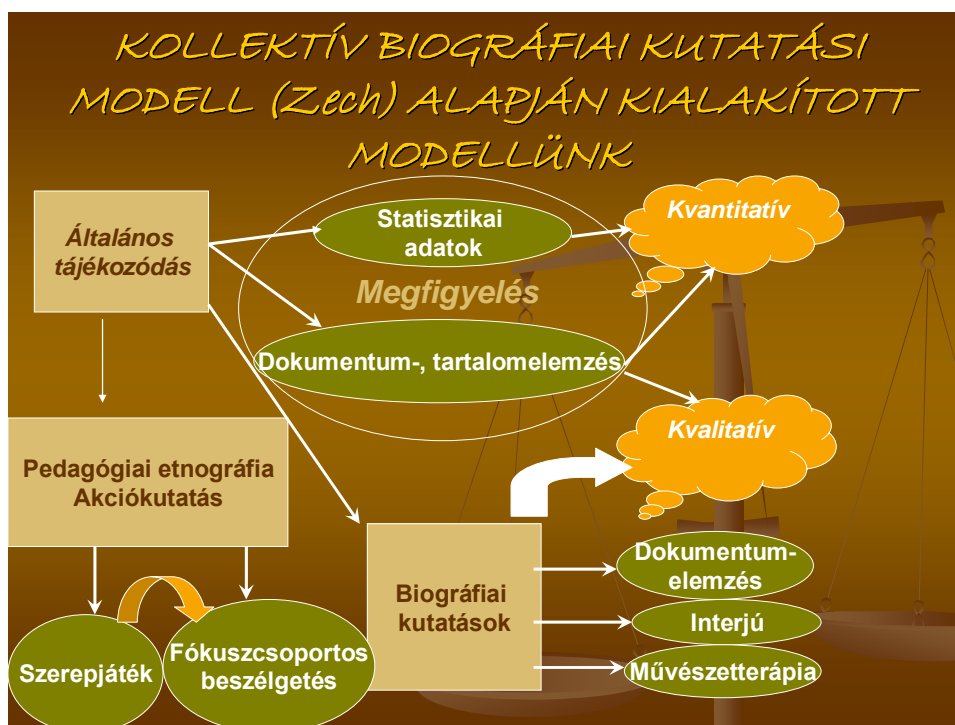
KOLLEKTÍV BIOGRÁFIAI KUTATÁSI MODELL (Zech) ALAPJÁN KIALAKÍTOTT MODELLÜNK

Általános tájékozódás

Statisztikai adatok

Kvantitatív

Megfigyelés

Dokumentum-, tartalomelemzés

Kvalitatív

Pedagógiai etnográfia Akciókutatás

Biográfiai kutatások

Dokumentum-elemzés

Interjú

Művészetterápia

Szerepjáték

Fókuszcsoportos beszélgetés